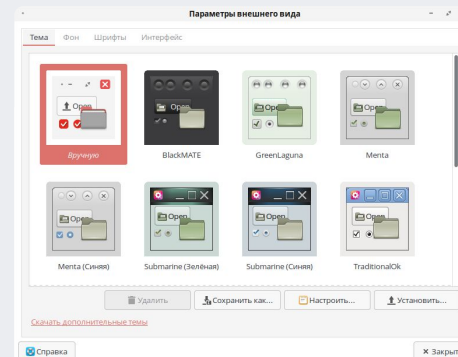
Параметры внешнего вида

Тема Фон Шрифты Интерфейс

Open
Вручную

Open
BlackMATE

Open
GreenLaguna

Open
Menta

Open
Menta (Синяя)

Open
Submarine (Зелёная)

Open
Submarine (Синяя)

Open
TraditionalOk

Удалить
Сохранить как...
Настроить...
Установить...

Скачать дополнительные темы

Справка
Закрыть